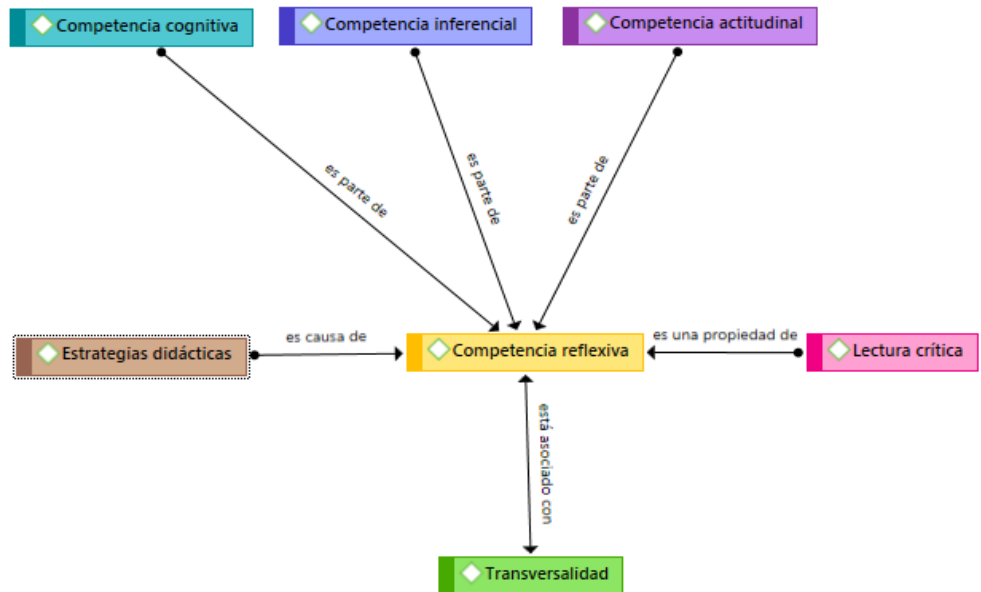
Competencia cognitiva

Competencia inferencial

Competencia actitudinal

es parte de

es parte de

es parte de

Estrategias didácticas

es causa de

Competencia reflexiva

es una propiedad de

Lectura crítica

está asociado con

Transversalidad